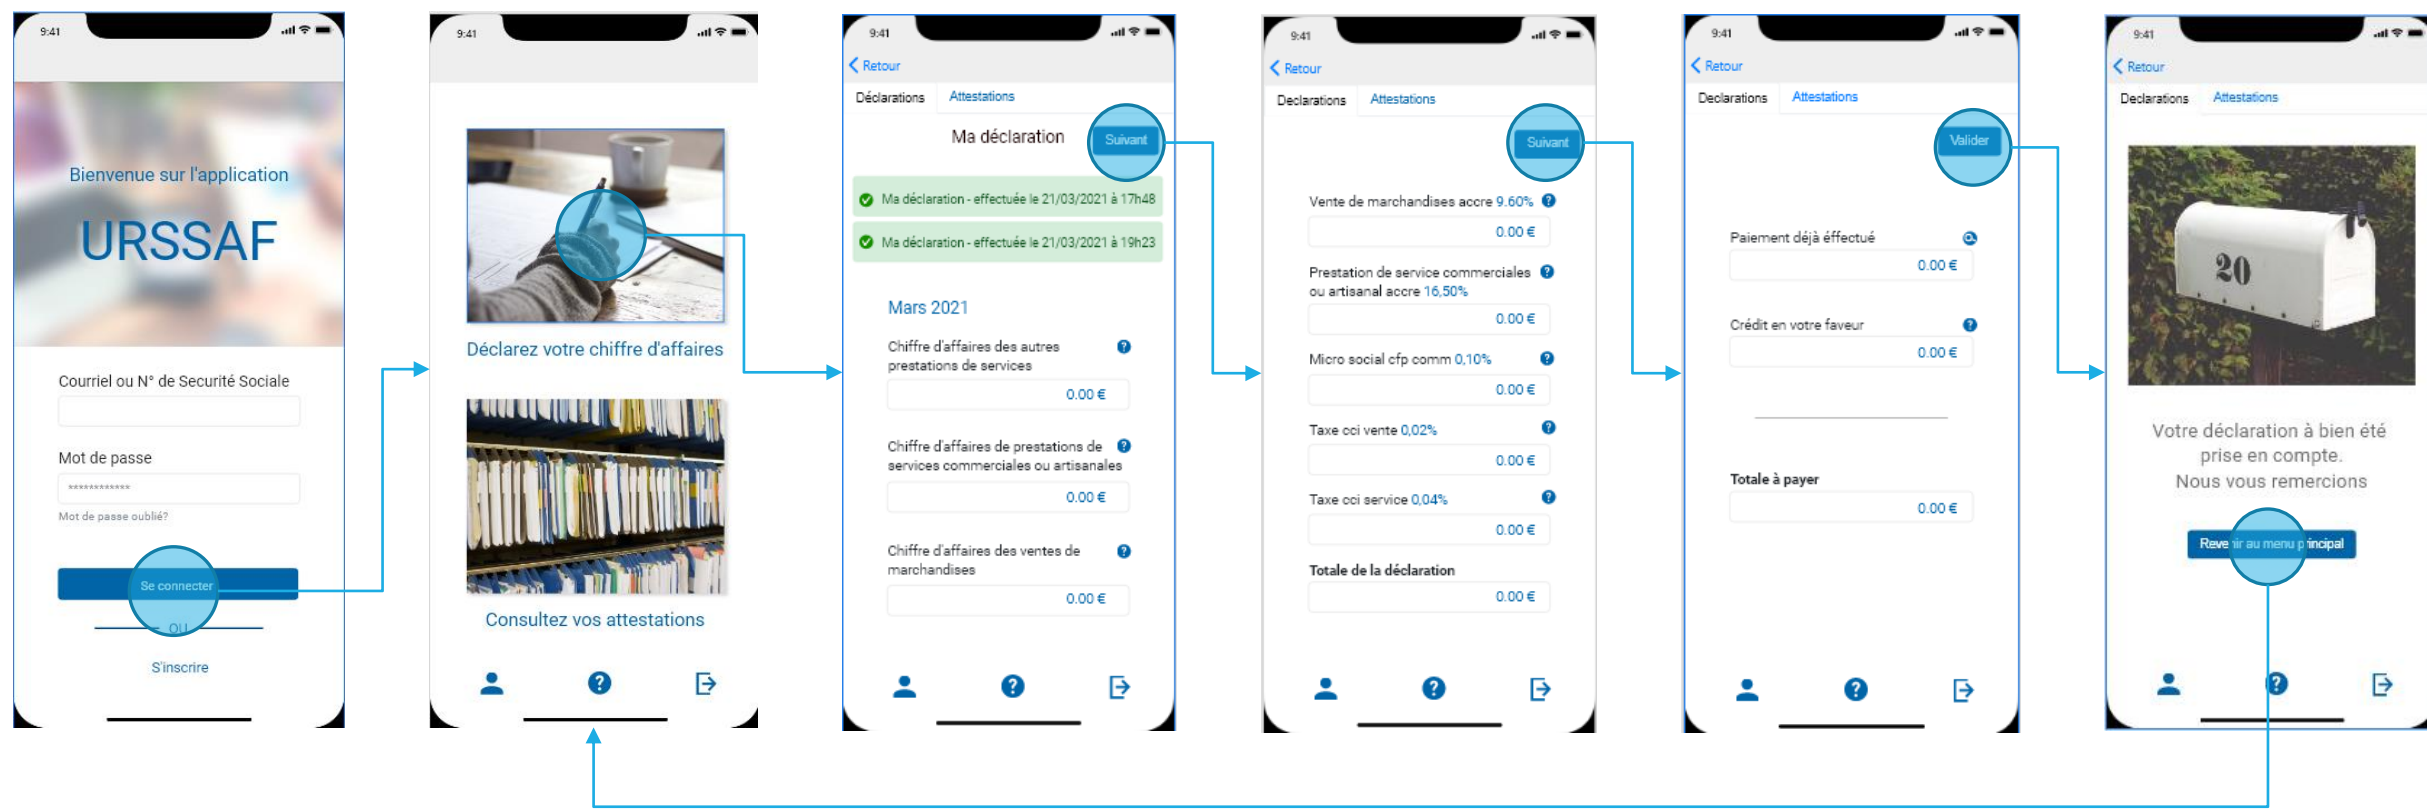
9:41

Bienvenue sur l'application

URSSAF

Courriel ou N° de Securité Sociale

Mot de passe

************

Mot de passe oublié?

Se connecter

OU

S'inscrire

9:41

Déclarez votre chiffre d'affaires

Consultez vos attestations

9:41

Retour

Déclarations Attestations

Ma déclaration

Suivant

Ma déclaration - effectuée le 21/03/2021 à 17h48

Ma déclaration - effectuée le 21/03/2021 à 19h23

Mars 2021

Chiffre d'affaires des autres prestations de services

0.00 €

Chiffre d'affaires de prestations de services commerciales ou artisanales

0.00 €

Chiffre d'affaires des ventes de marchandises

0.00 €

9:41

Retour

Declarations Attestations

Suivant

Vente de marchandises accre 9.60%

0.00 €

Prestation de service commerciales ou artisanal accre 16,50%

0.00 €

Micro social cfp comm 0,10%

0.00 €

Taxe cci vente 0,02%

0.00 €

Taxe cci service 0,04%

0.00 €

Totale de la déclaration

0.00 €

9:41

Retour

Declarations Attestations

Valider

Paiement déjà éffectué

0.00 €

Crédit en votre faveur

0.00 €

Totale à payer

0.00 €

9:41

Retour

Declarations Attestations

20

Votre déclaration à bien été prise en compte. Nous vous remercions

Reve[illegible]ir au menu p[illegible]incipal